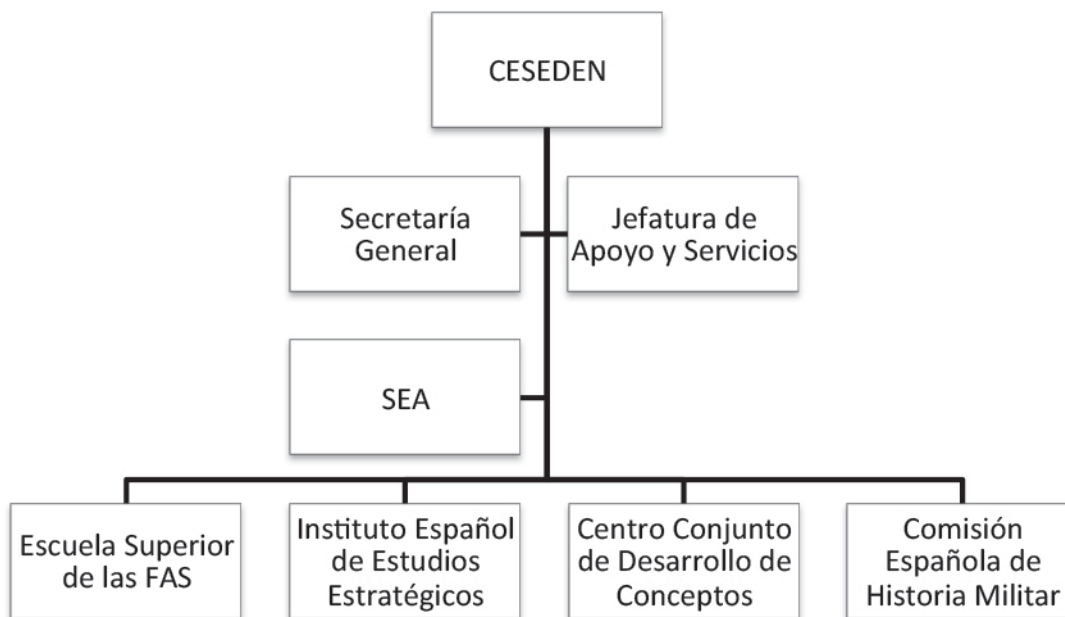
CESEDEN

Secretaría General

Jefatura de Apoyo y Servicios

SEA

Escuela Superior de las FAS

Instituto Español de Estudios Estratégicos

Centro Conjunto de Desarrollo de Conceptos

Comisión Española de Historia Militar